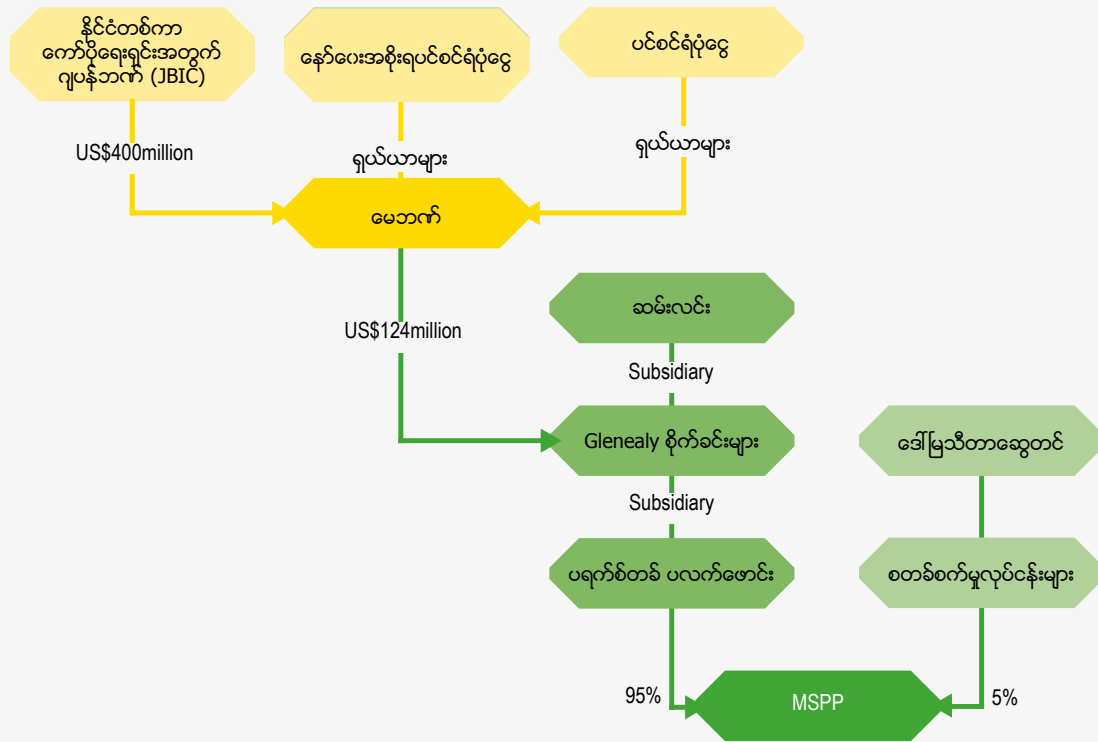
နိုင်ငံတစ်ကာ ကော်ပိုရေးရှင်းအတွက် ဂျပန်ဘဏ် (JBIC)

နော်ဝေးအစိုးရပင်စင်ရံပုံငွေ

ပင်စင်ရံပုံငွေ

US$400million

ရှယ်ယာများ

ရှယ်ယာများ

မေဘဏ်

US$124million

ဆမ်းလင်း

Subsidiary

Glenealy စိုက်ခင်းများ

ဒေါ်မြသီတာဆွေတင်

Subsidiary

ပရက်စ်တစ် ပလက်ဖောင်း

စတာ်စက်မှုလုပ်ငန်းများ

95%

MSPP

5%